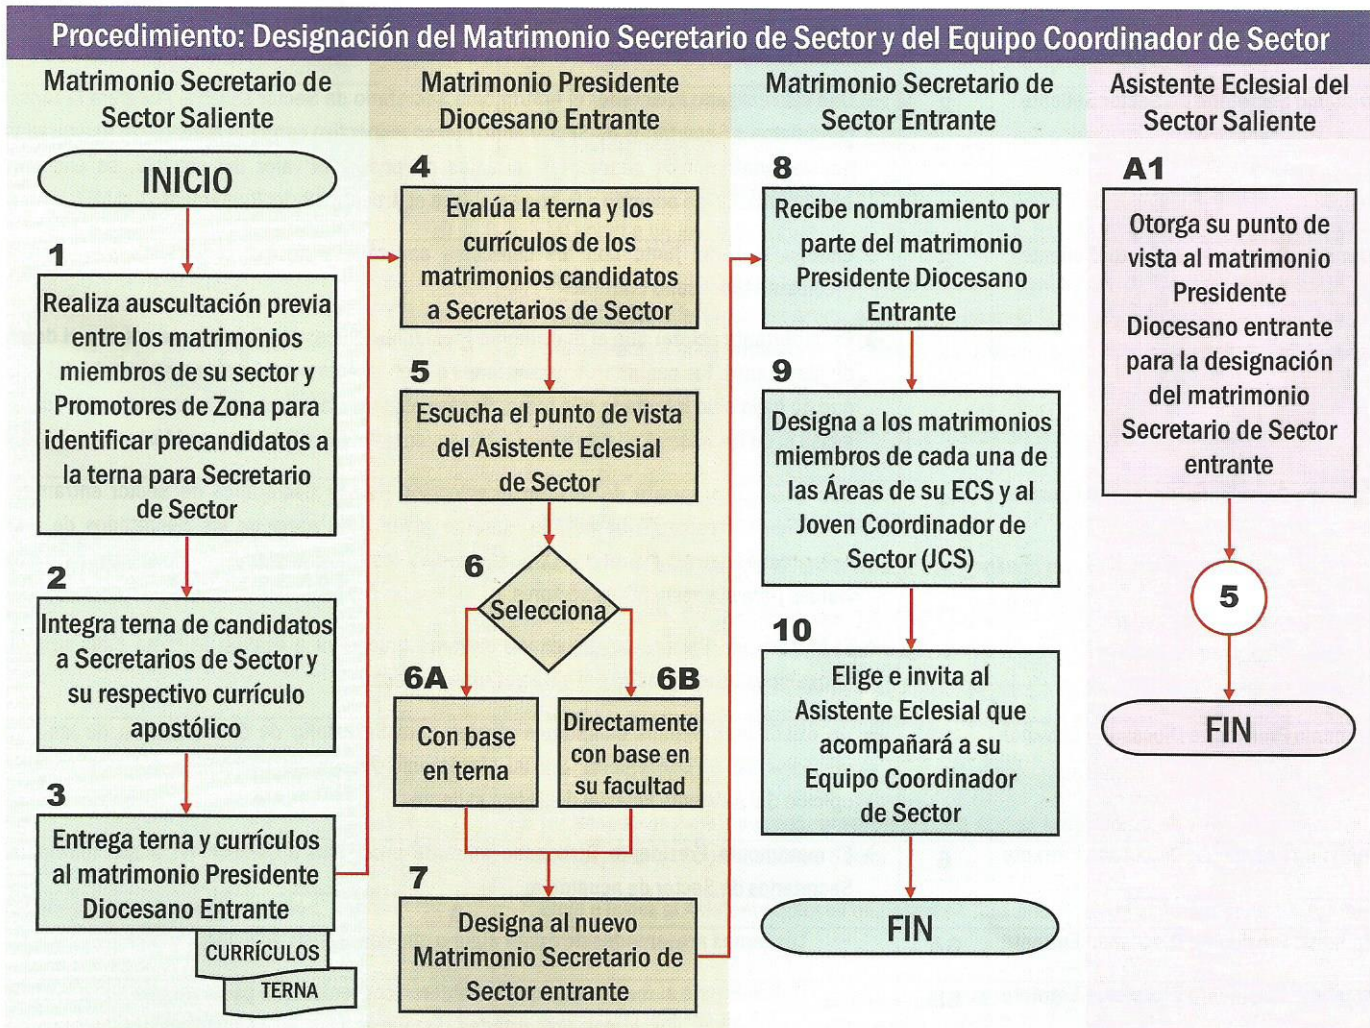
Procedimiento: Designación del Matrimonio Secretario de Sector y del Equipo Coordinador de Sector

Matrimonio Secretario de Sector Saliente

INICIO

1
Realiza auscultación previa entre los matrimonios miembros de su sector y Promotores de Zona para identificar precandidatos a la terna para Secretario de Sector

2
Integra terna de candidatos a Secretarios de Sector y su respectivo currículo apostólico

3
Entrega terna y currículos al matrimonio Presidente Diocesano Entrante

CURRÍCULOS
TERNA

Matrimonio Presidente Diocesano Entrante

4
Evalúa la terna y los currículos de los matrimonios candidatos a Secretarios de Sector

5
Escucha el punto de vista del Asistente Eclesial de Sector

6
Selecciona

6A
Con base en terna

6B
Directamente con base en su facultad

7
Designa al nuevo Matrimonio Secretario de Sector entrante

Matrimonio Secretario de Sector Entrante

8
Recibe nombramiento por parte del matrimonio Presidente Diocesano Entrante

9
Designa a los matrimonios miembros de cada una de las Áreas de su ECS y al Joven Coordinador de Sector (JCS)

10
Elige e invita al Asistente Eclesial que acompañará a su Equipo Coordinador de Sector

FIN

Asistente Eclesial del Sector Saliente

A1
Otorga su punto de vista al matrimonio Presidente Diocesano entrante para la designación del matrimonio Secretario de Sector entrante

5

FIN